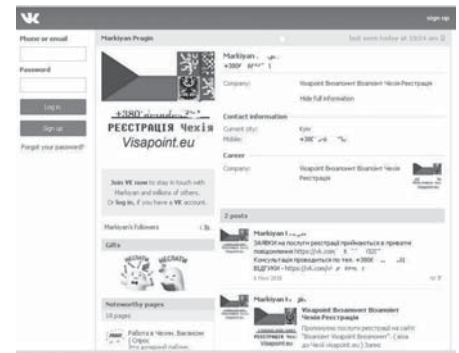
VK

sign up

Phone or email

Password

Log in

Sign up

Forgot your password?

Markiyan Progin

last seen today at 10:24 am

+380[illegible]
РЕССТРАЦІЯ Чехія
Visapoint.eu

Join VK now to stay in touch with Markiyan and millions of others.
Or log in, if you have a VK account.

Markiyan's Followers

Gifts

Noteworthy pages
18 pages

Работа в Чехии. Вакансии | Отрос
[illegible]

Markiyan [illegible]
+380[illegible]

Company: Visapoint Візапоінт Візапоінт Чехія Реєстрація

Hide full information

Contact information

Current city: Kyiv
Mobile: +380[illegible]

Career

Company: Visapoint Візапоінт Візапоінт Чехія Реєстрація

2 posts

Markiyan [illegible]
ЗАЯВКИ на послуги реєстрації приймаються в приватні повідомлення https://vk.com/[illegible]
Консультація проводиться по тел. +380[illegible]
ВІДГУКИ - https://vk.com/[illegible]
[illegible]

Markiyan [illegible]
Visapoint Візапоінт Візапоінт Чехія Реєстрація
Пропонуємо послуги реєстрації на сайті "Візапоінт Visapoint Візапоінт" ([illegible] до Чехії visapoint.eu) Заявк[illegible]